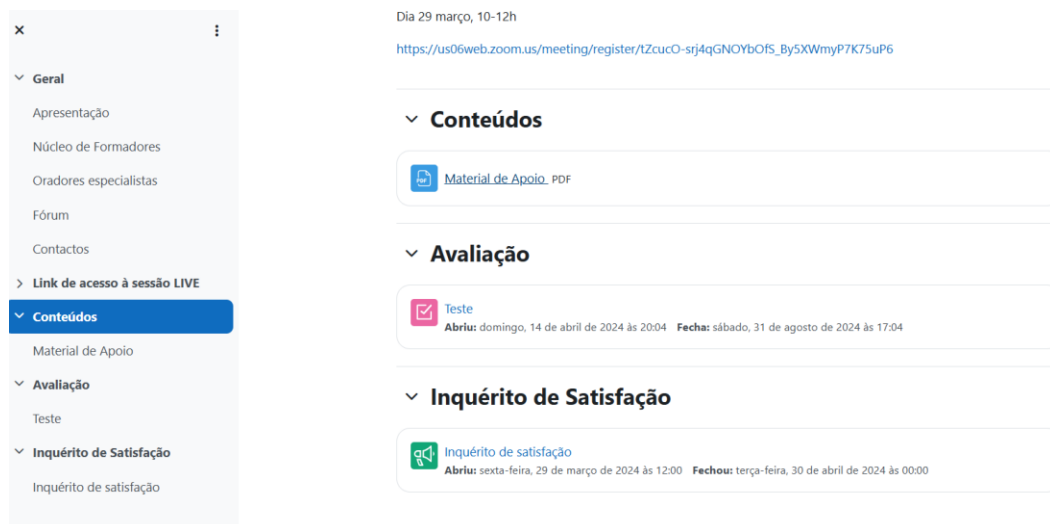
×

Geral

Apresentação

Núcleo de Formadores

Oradores especialistas

Fórum

Contactos

Link de acesso à sessão LIVE

Conteúdos

Material de Apoio

Avaliação

Teste

Inquérito de Satisfação

Inquérito de satisfação

Dia 29 março, 10-12h

https://us06web.zoom.us/meeting/register/tZcucO-srj4qGNOYbOfS_By5XWmyP7K75uP6

Conteúdos

Material de Apoio PDF

Avaliação

Teste
Abriu: domingo, 14 de abril de 2024 às 20:04 Fecha: sábado, 31 de agosto de 2024 às 17:04

Inquérito de Satisfação

Inquérito de satisfação
Abriu: sexta-feira, 29 de março de 2024 às 12:00 Fechou: terça-feira, 30 de abril de 2024 às 00:00